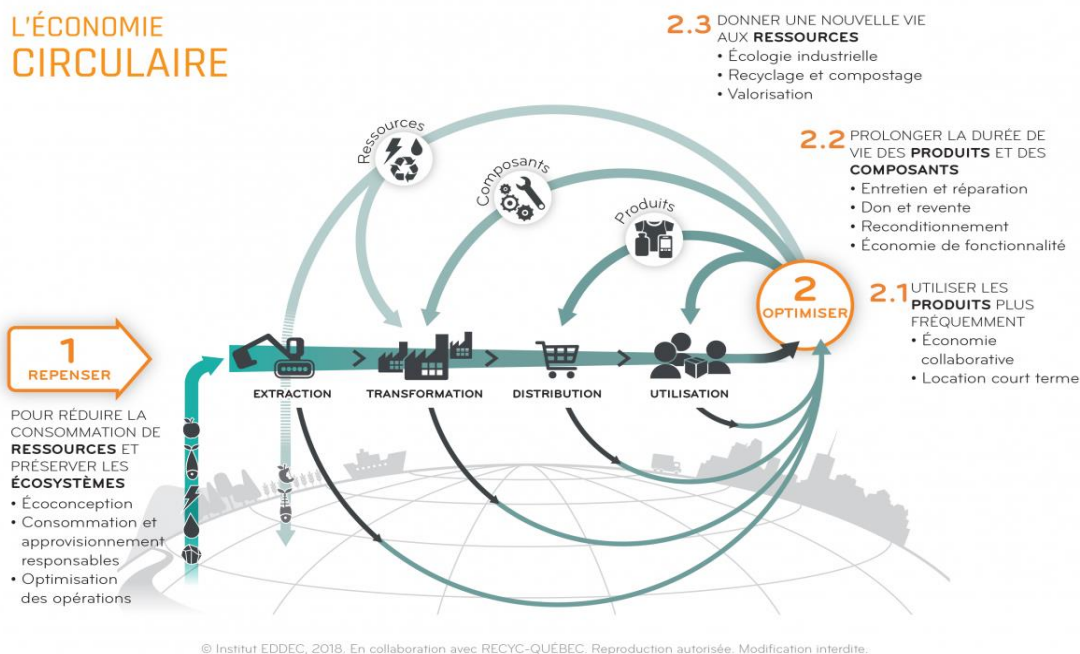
L'ÉCONOMIE
CIRCULAIRE

2.3 DONNER UNE NOUVELLE VIE AUX RESSOURCES
• Écologie industrielle
• Recyclage et compostage
• Valorisation

2.2 PROLONGER LA DURÉE DE VIE DES PRODUITS ET DES COMPOSANTS
• Entretien et réparation
• Don et revente
• Reconditionnement
• Économie de fonctionnalité

2.1 UTILISER LES PRODUITS PLUS FRÉQUEMMENT
• Économie collaborative
• Location court terme

Ressources

Composants

Produits

2
OPTIMISER

1
REPENSER

EXTRACTION

TRANSFORMATION

DISTRIBUTION

UTILISATION

POUR RÉDUIRE LA CONSOMMATION DE RESSOURCES ET PRÉSERVER LES ÉCOSYSTÈMES
• Écoconception
• Consommation et approvisionnement responsables
• Optimisation des opérations

© Institut EDDEC, 2018. En collaboration avec RECYC-QUÉBEC. Reproduction autorisée. Modification interdite.